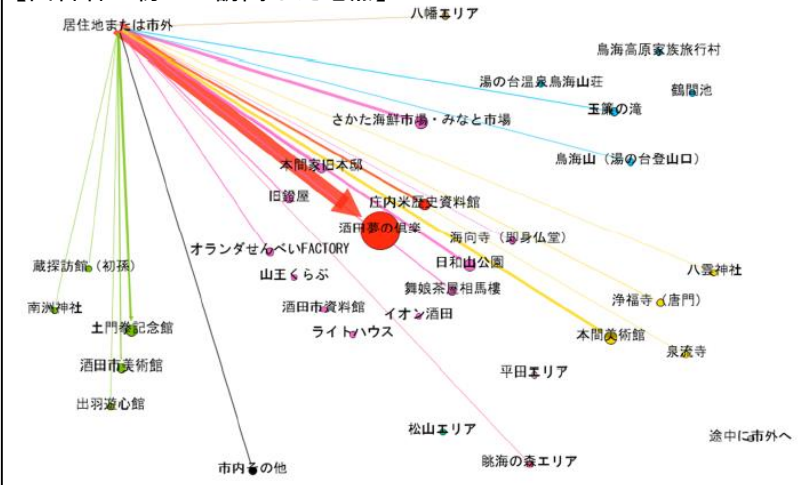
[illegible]

居住地または市外

八幡エリア

鳥海高原家族旅行村

湯の台温泉鳥海山荘

鶴間池

玉簾の滝

さかた海鮮市場・みなと市場

鳥海山（湯の台登山口）

本間家旧本邸

旧鐙屋

庄内米歴史資料館

酒田夢の倶楽

海向寺（即身仏堂）

オランダせんべいFACTORY

日和山公園

蔵探訪館（初孫）

八雲神社

山王くらぶ

舞娘茶屋相馬楼

南洲神社

浄福寺（唐門）

酒田市資料館

土門拳記念館

イオン酒田

ライトハウス

本間美術館

泉流寺

酒田市美術館

平田エリア

出羽遊心館

松山エリア

途中に市外へ

市内その他

眺海の森エリア